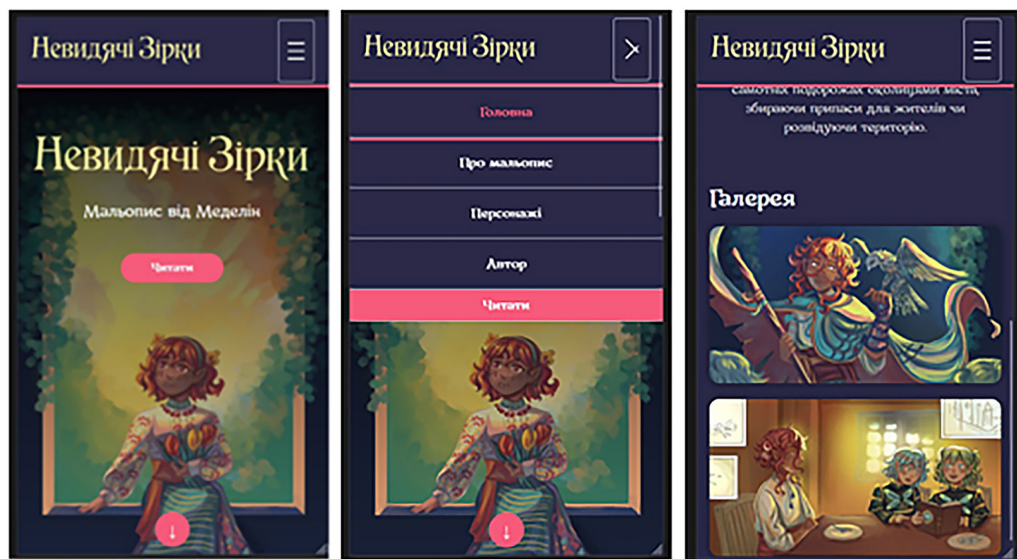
Невидячі Зірки

Невидячі Зірки

Мальопис від Меделін

Читати

Невидячі Зірки

Головна

Про мальопис

Персонажі

Автор

Читати

Невидячі Зірки

самотніх подорожах околицями міста, збираючи припаси для жителів чи розвідуючи територію.

Галерея